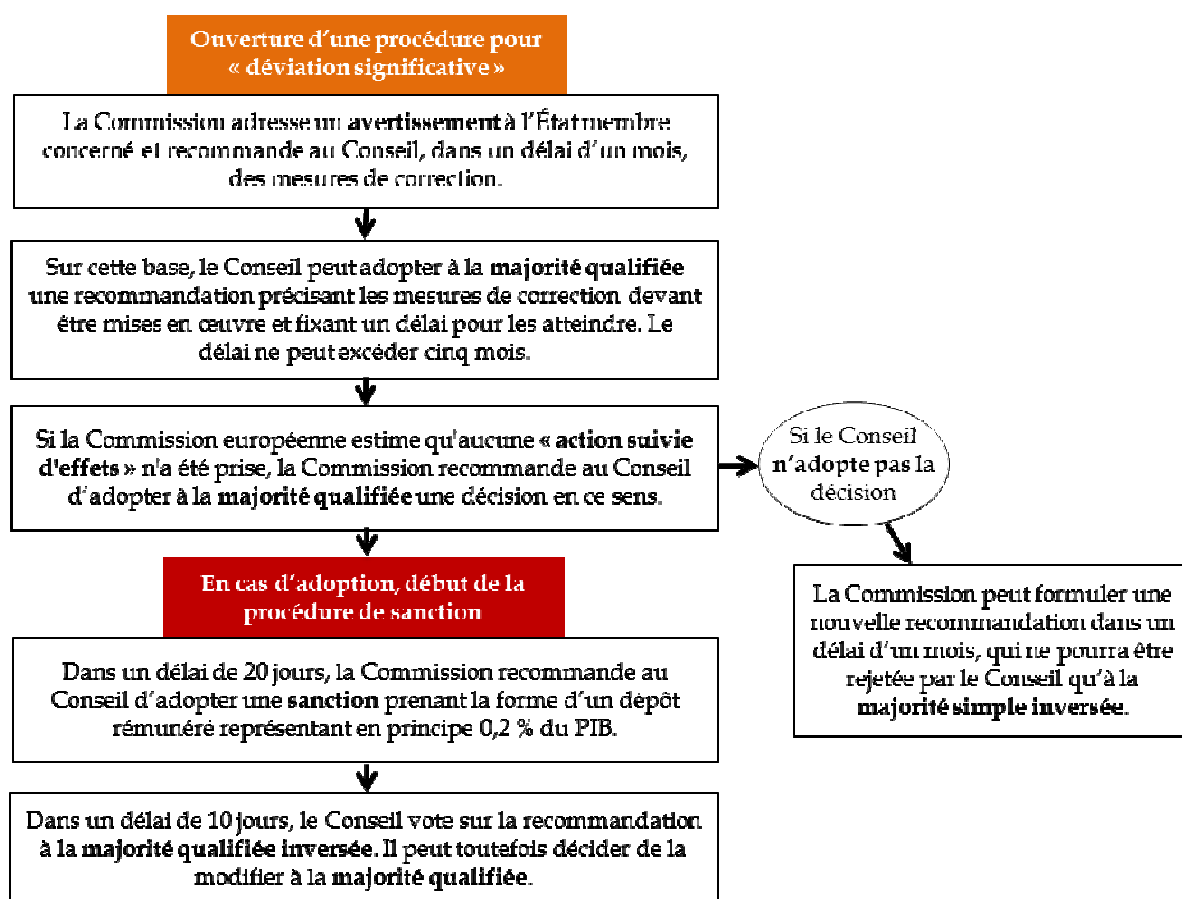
Ouverture d'une procédure pour « déviation significative »

La Commission adresse un avertissement à l'État membre concerné et recommande au Conseil, dans un délai d'un mois, des mesures de correction.

Sur cette base, le Conseil peut adopter à la majorité qualifiée une recommandation précisant les mesures de correction devant être mises en œuvre et fixant un délai pour les atteindre. Le délai ne peut excéder cinq mois.

Si la Commission européenne estime qu'aucune « action suivie d'effets » n'a été prise, la Commission recommande au Conseil d'adopter à la majorité qualifiée une décision en ce sens.

Si le Conseil n'adopte pas la décision

La Commission peut formuler une nouvelle recommandation dans un délai d'un mois, qui ne pourra être rejetée par le Conseil qu'à la majorité simple inversée.

En cas d'adoption, début de la procédure de sanction

Dans un délai de 20 jours, la Commission recommande au Conseil d'adopter une sanction prenant la forme d'un dépôt rémunéré représentant en principe 0,2 % du PIB.

Dans un délai de 10 jours, le Conseil vote sur la recommandation à la majorité qualifiée inversée. Il peut toutefois décider de la modifier à la majorité qualifiée.